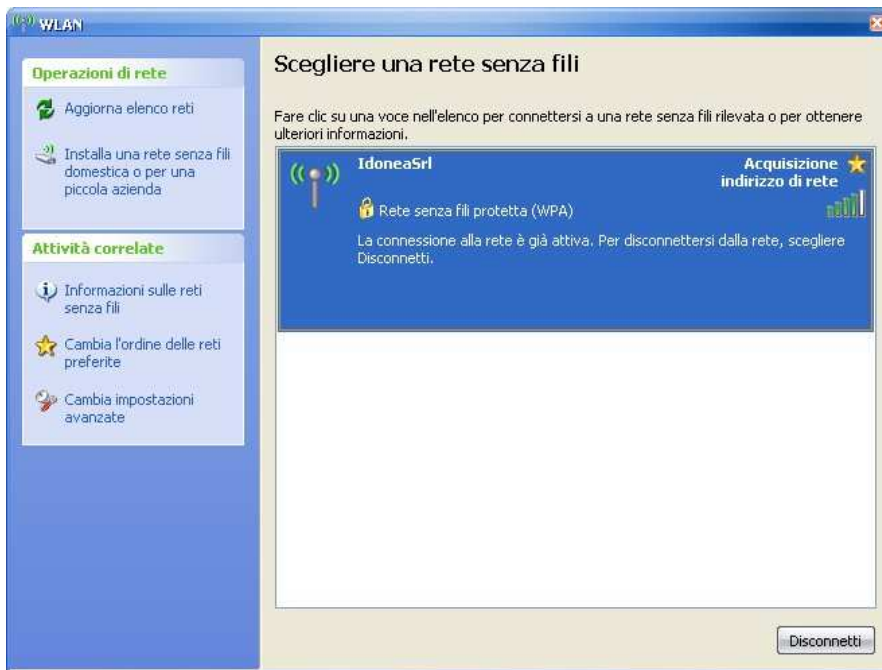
WLAN

Operazioni di rete

Aggiorna elenco reti

Installa una rete senza fili domestica o per una piccola azienda

Attività correlate

Informazioni sulle reti senza fili

Cambia l'ordine delle reti preferite

Cambia impostazioni avanzate

Scegliere una rete senza fili

Fare clic su una voce nell'elenco per connettersi a una rete senza fili rilevata o per ottenere ulteriori informazioni.

IdoneaSrl

Acquisizione indirizzo di rete

Rete senza fili protetta (WPA)

La connessione alla rete è già attiva. Per disconnettersi dalla rete, scegliere Disconnetti.

Disconnetti